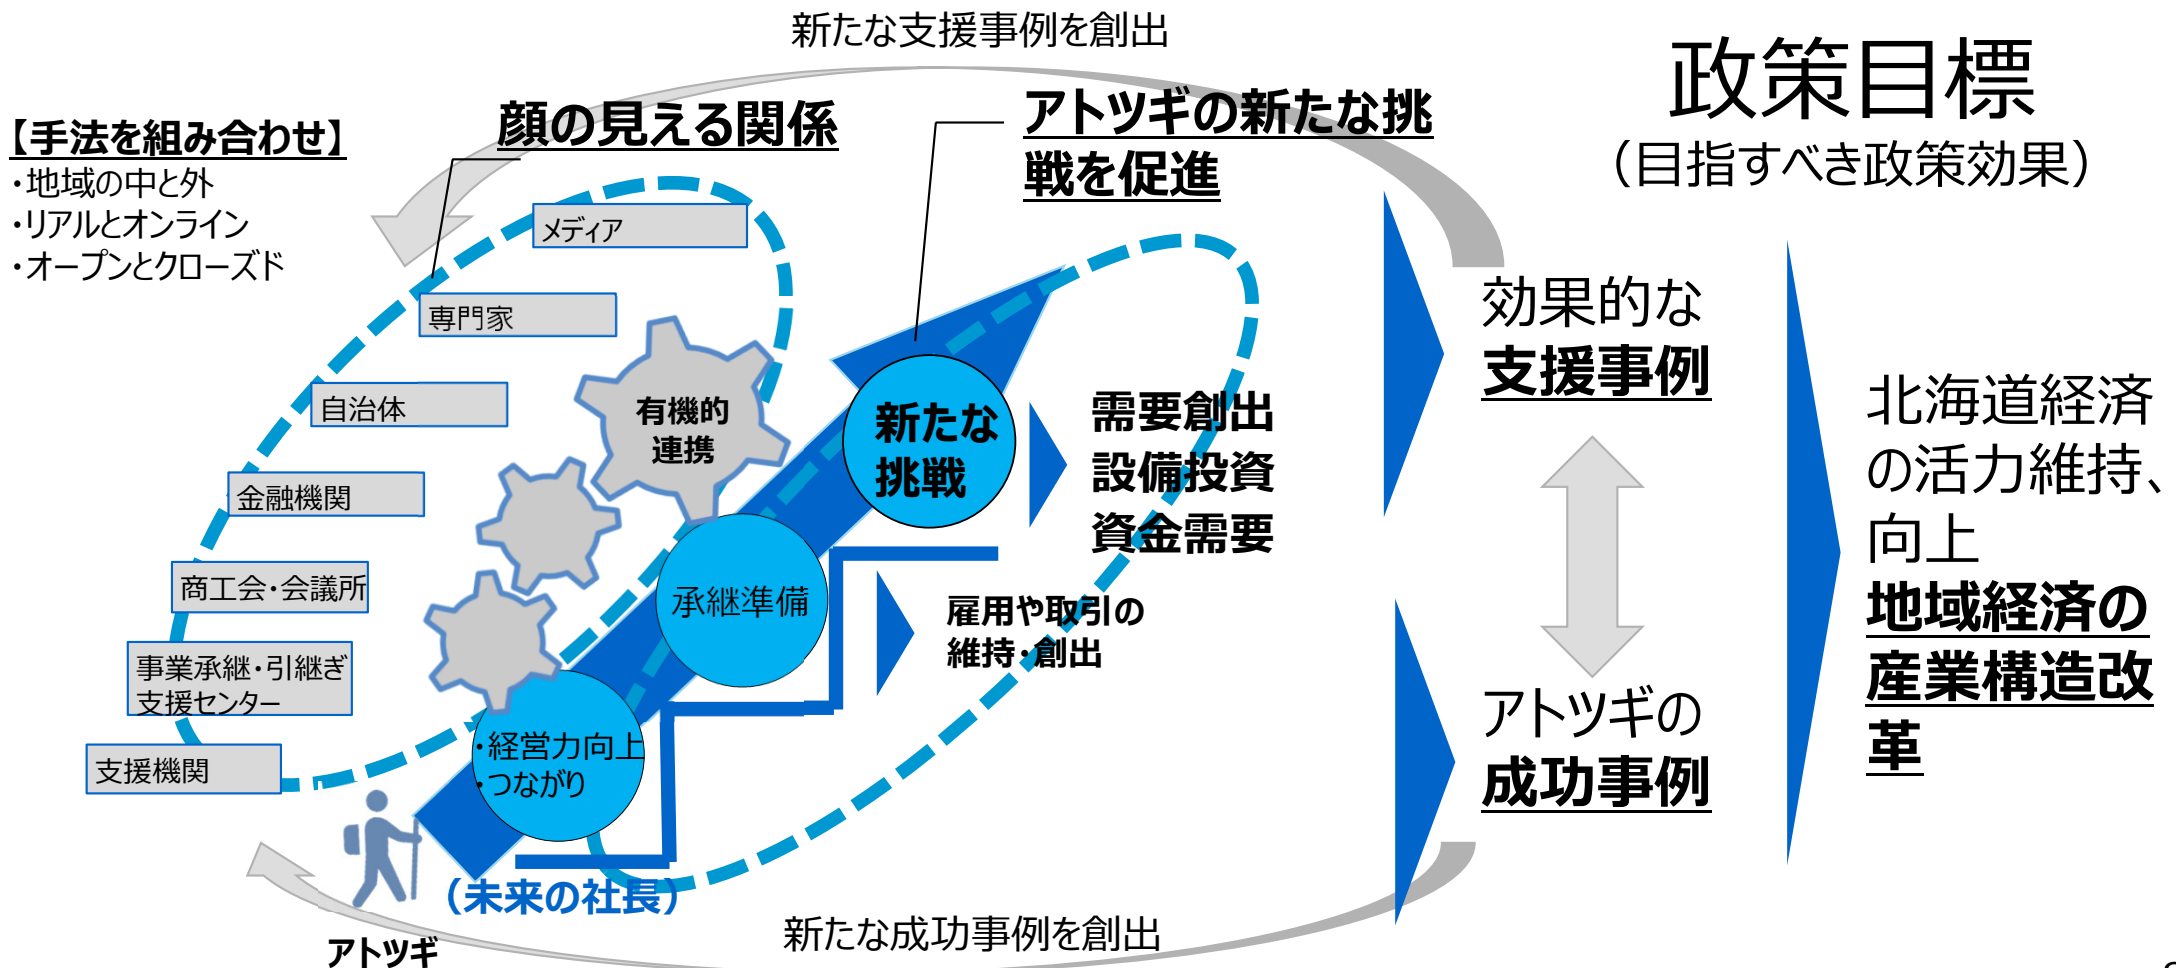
新たな支援事例を創出

政策目標
（目指すべき政策効果）

【手法を組み合わせ】
・地域の中と外
・リアルとオンライン
・オープンとクローズド

顔の見える関係

アトツギの新たな挑戦を促進

メディア

専門家

自治体

金融機関

商工会・会議所

事業承継・引継ぎ支援センター

支援機関

有機的連携

新たな挑戦

承継準備

・経営力向上
・つながり

需要創出
設備投資
資金需要

雇用や取引の維持・創出

効果的な
支援事例

アトツギの
成功事例

北海道経済の活力維持、向上
地域経済の産業構造改革

（未来の社長）

アトツギ

新たな成功事例を創出